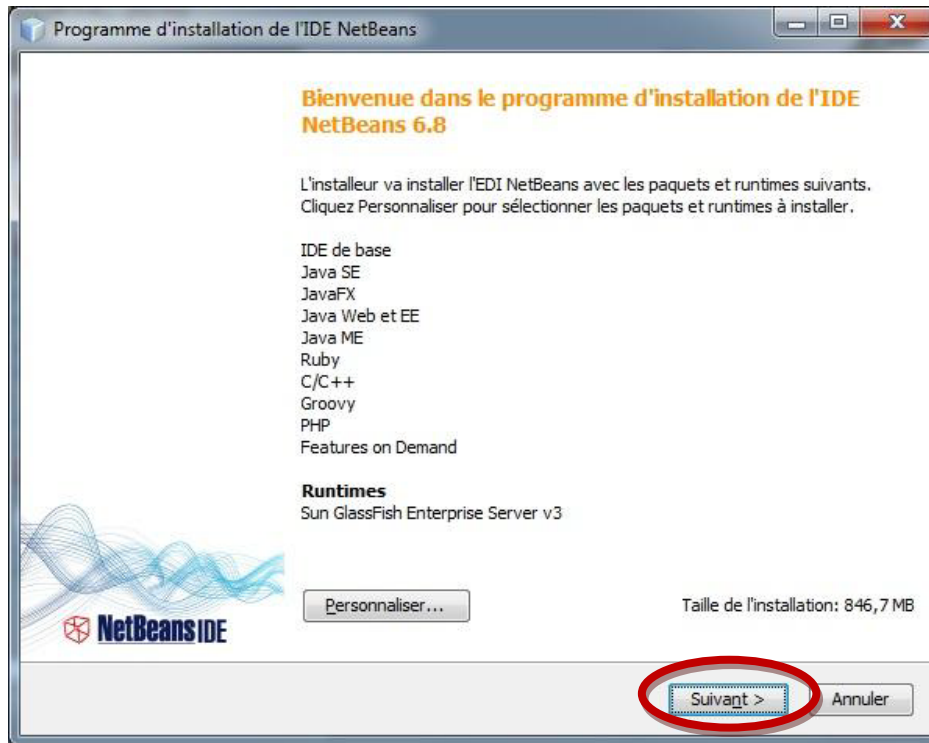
Programme d'installation de l'IDE NetBeans

Bienvenue dans le programme d'installation de l'IDE NetBeans 6.8

L'installeur va installer l'EDI NetBeans avec les paquets et runtimes suivants. Cliquez Personnaliser pour sélectionner les paquets et runtimes à installer.

IDE de base
Java SE
JavaFX
Java Web et EE
Java ME
Ruby
C/C++
Groovy
PHP
Features on Demand

Runtimes
Sun GlassFish Enterprise Server v3

NetBeans IDE

Personnaliser...

Taille de l'installation: 846,7 MB

Suivant >

Annuler